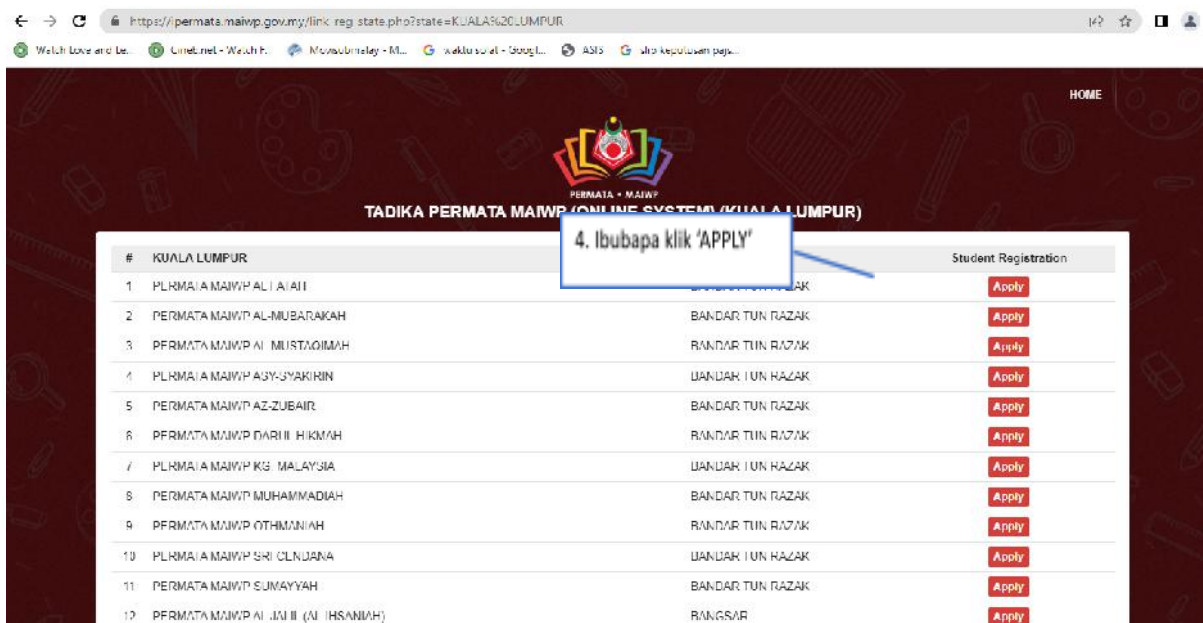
https://permata.maiwp.gov.my/link_register_state.php?state=KUALA%20LUMPUR

Watch Love and Le... Cinet.net - Watch F... Movsubmalay - M... waktu solat - Googl... ASIS sfro keputusan pajs...

HOME

PERMATA • MAIWP

TADIKA PERMATA MAIWP (ONLINE SYSTEM) (KUALA LUMPUR)

4. Ibubapa klik 'APPLY'

| # | KUALA LUMPUR | | Student Registration |
|---|---|---|---|
| 1 | PERMATA MAIWP AL-TAJAH | BANDAR TUN RAZAK | Apply |
| 2 | PERMATA MAIWP AL-MUBARAKAH | BANDAR TUN RAZAK | Apply |
| 3 | PERMATA MAIWP AL-MUSTAQIMAH | BANDAR TUN RAZAK | Apply |
| 4 | PERMATA MAIWP ASY-SYAKIRIN | BANDAR TUN RAZAK | Apply |
| 5 | PERMATA MAIWP AZ-ZUBAIR | BANDAR TUN RAZAK | Apply |
| 6 | PERMATA MAIWP DARUL HIKMAH | BANDAR TUN RAZAK | Apply |
| 7 | PERMATA MAIWP KG. MALAYSIA | BANDAR TUN RAZAK | Apply |
| 8 | PERMATA MAIWP MUHAMMADIAH | BANDAR TUN RAZAK | Apply |
| 9 | PERMATA MAIWP OTHMANIAH | BANDAR TUN RAZAK | Apply |
| 10 | PERMATA MAIWP SRI CENDANA | BANDAR TUN RAZAK | Apply |
| 11 | PERMATA MAIWP SUMAYYAH | BANDAR TUN RAZAK | Apply |
| 12 | PERMATA MAIWP AL-JALIL (AL-IHSANIAH) | BANGSAR | Apply |